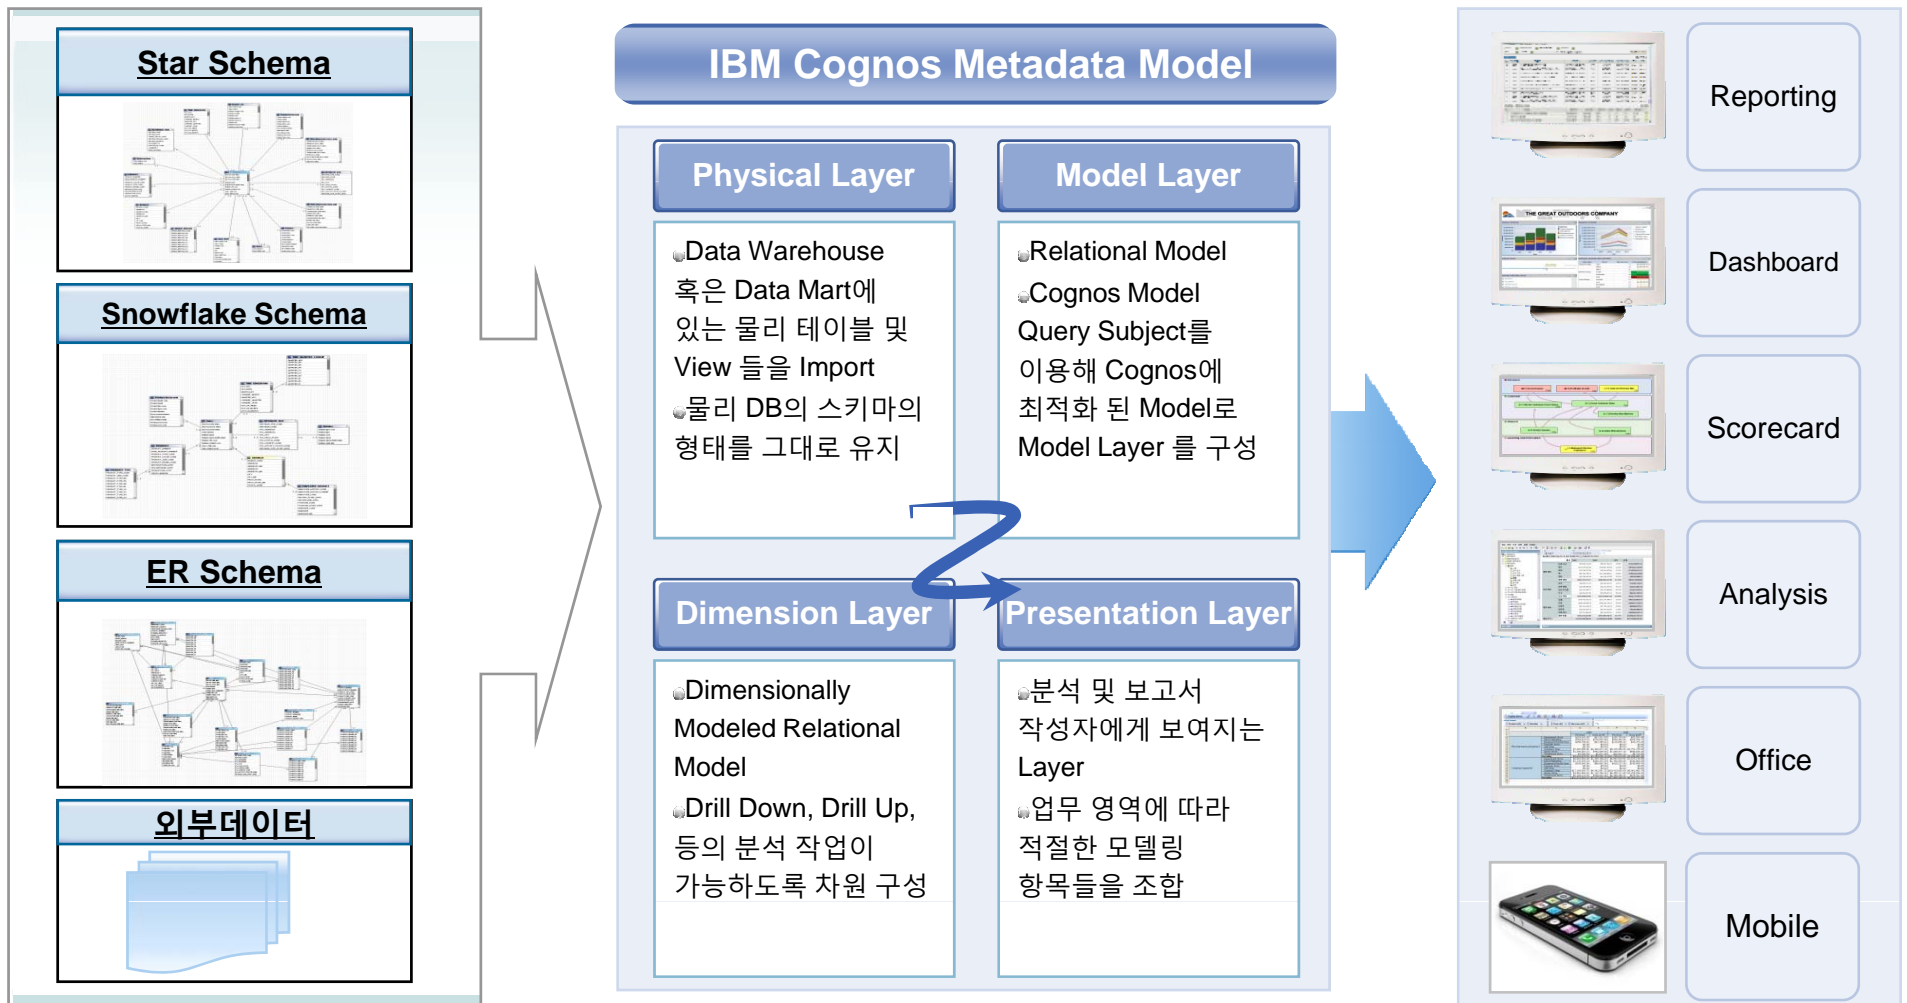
Star Schema

Snowflake Schema

ER Schema

외부데이터

IBM Cognos Metadata Model

Physical Layer

Data Warehouse 혹은 Data Mart에 있는 물리 테이블 및 View 들을 Import

물리 DB의 스키마의 형태를 그대로 유지

Model Layer

Relational Model

Cognos Model Query Subject를 이용해 Cognos에 최적화 된 Model로 Model Layer 를 구성

Dimension Layer

Dimensionally Modeled Relational Model

Drill Down, Drill Up, 등의 분석 작업이 가능하도록 차원 구성

Presentation Layer

분석 및 보고서 작성자에게 보여지는 Layer

업무 영역에 따라 적절한 모델링 항목들을 조합

Reporting

Dashboard

Scorecard

Analysis

Office

Mobile